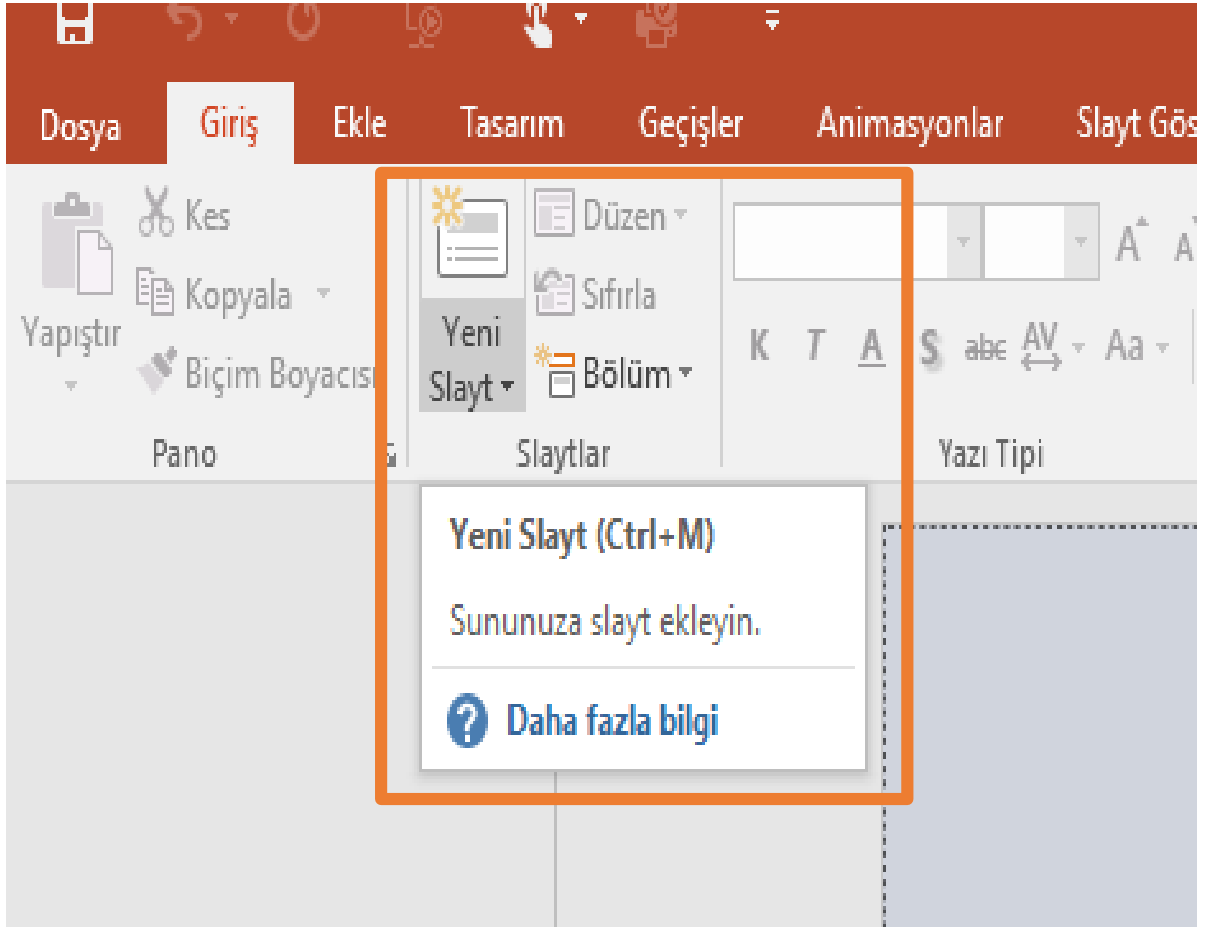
Dosya Giriş Ekle Tasarım Geçişler Animasyonlar Slayt Gös

Kes
Kopyala
Yapıştır
Biçim Boyacısı
Pano

Yeni Slayt
Düzen
Sıfırla
Bölüm
Slaytlar

K T A S abc AV Aa
Yazı Tipi

Yeni Slayt (Ctrl+M)

Sununuza slayt ekleyin.

Daha fazla bilgi